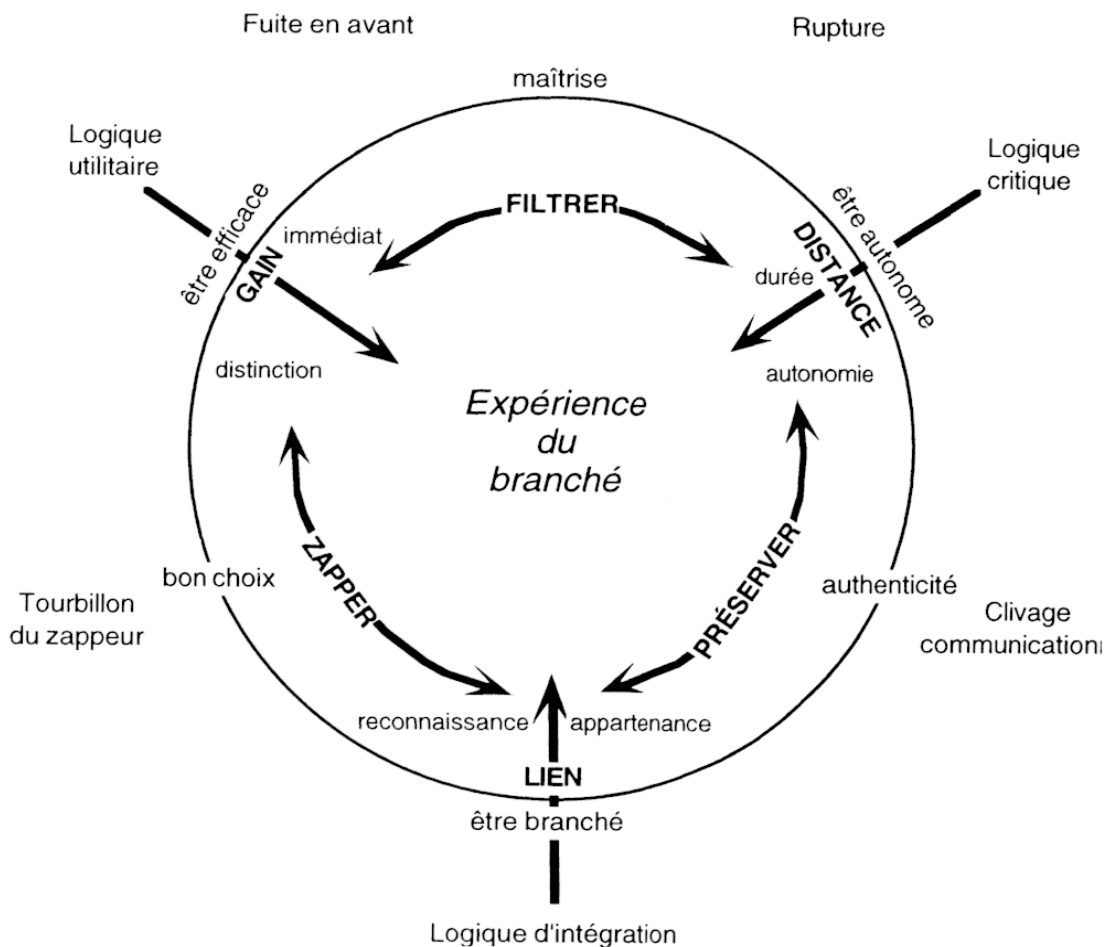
Fuite en avant

Rupture

maîtrise

Logique utilitaire

Logique critique

être efficace

FILTRER

être autonome

immédiat

GAIN

DISTANCE

durée

distinction

autonomie

Expérience du branché

ZAPPER

PRÉSERVER

bon choix

authenticité

Tourbillon du zappeur

Clivage communicationn

reconnaissance

appartenance

LIEN

être branché

Logique d'intégration